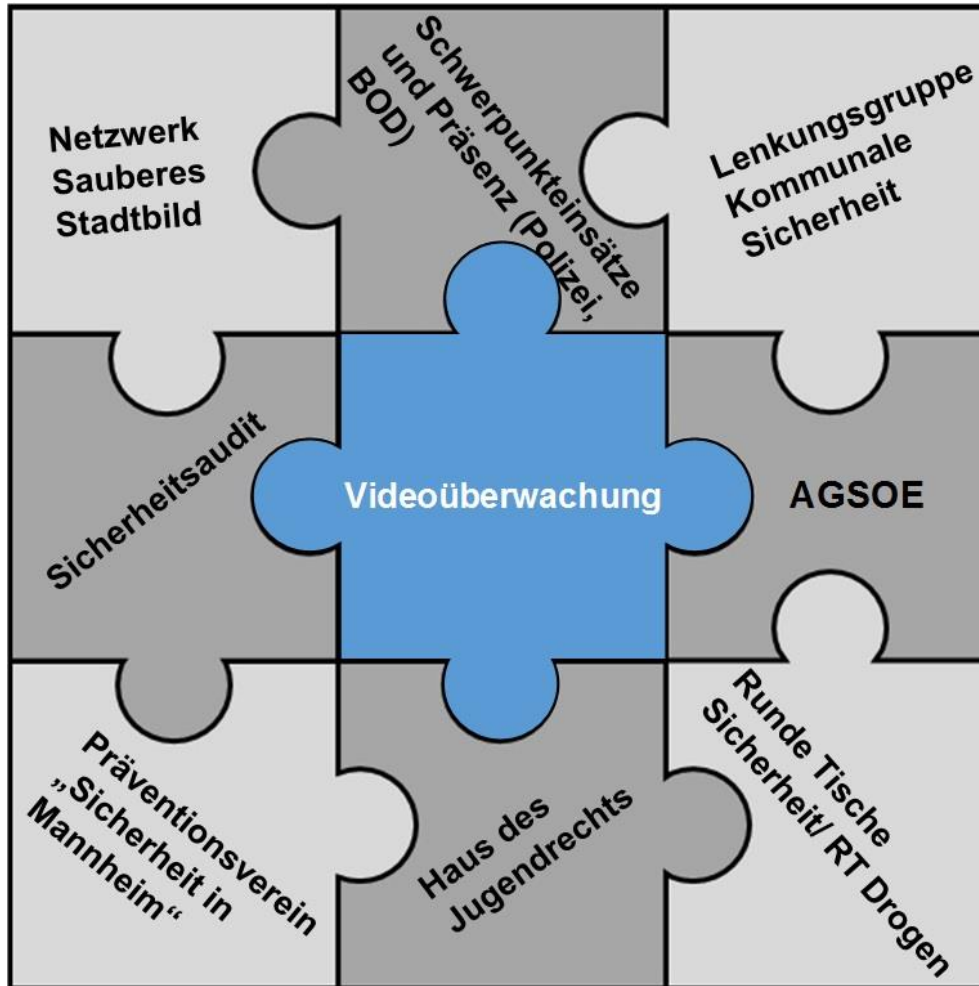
Netzwerk Sauberes Stadtbild

Schwerpunkteinsätze und Präsenz (Polizei, BOD)

Lenkungsgruppe Kommunale Sicherheit

Sicherheitsaudit

Videoüberwachung

AGSOE

Präventionsverein „Sicherheit in Mannheim“

Haus des Jugendrechts

Runde Tische Sicherheit/ RT Drogen